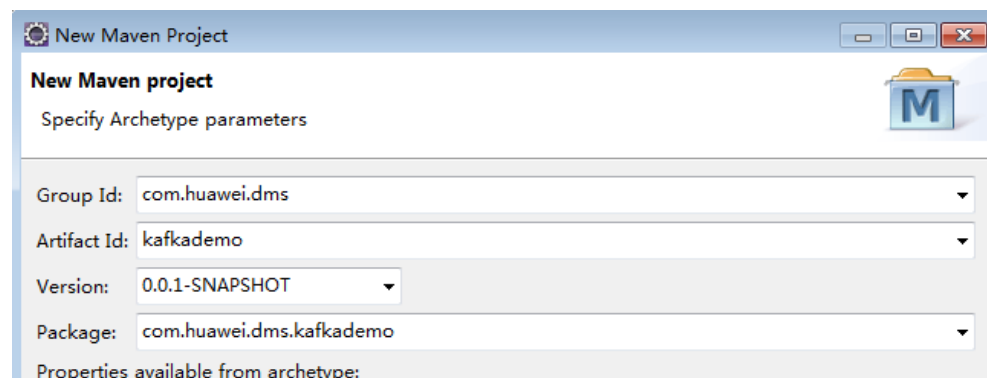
New Maven Project

New Maven project

Specify Archetype parameters

M

Group Id: com.huawei.dms

Artifact Id: kafkademo

Version: 0.0.1-SNAPSHOT

Package: com.huawei.dms.kafkademo

Properties available from archetype: